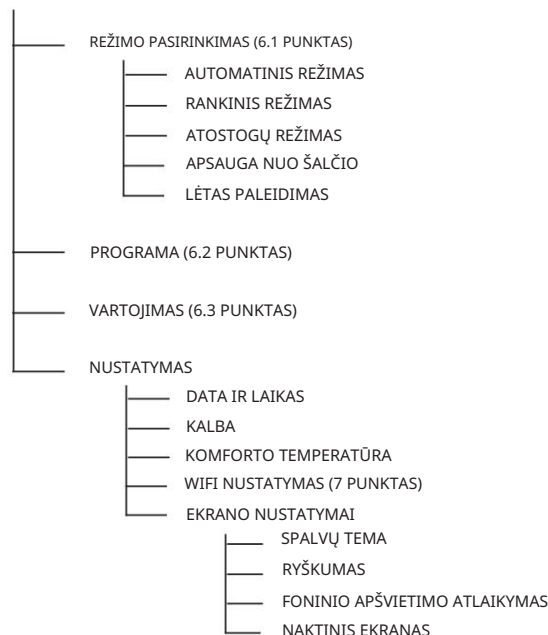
REŽIMO PASIRINKIMAS (6.1 PUNKTAS)

AUTOMATINIS REŽIMAS

RANKINIS REŽIMAS

ATOSTOGŲ REŽIMAS

APSAUGA NUO ŠALČIO

LĖTAS PALEIDIMAS

PROGRAMA (6.2 PUNKTAS)

VARTOJIMAS (6.3 PUNKTAS)

NUSTATYMAS

DATA IR LAIKAS

KALBA

KOMFORTO TEMPERATŪRA

WIFI NUSTATYMAS (7 PUNKTAS)

EKRANO NUSTATYMAI

SPALVŲ TEMA

RYŠKUMAS

FONINIO APŠVIETIMO ATLAIKYMAS

NAKTINIS EKRANAS